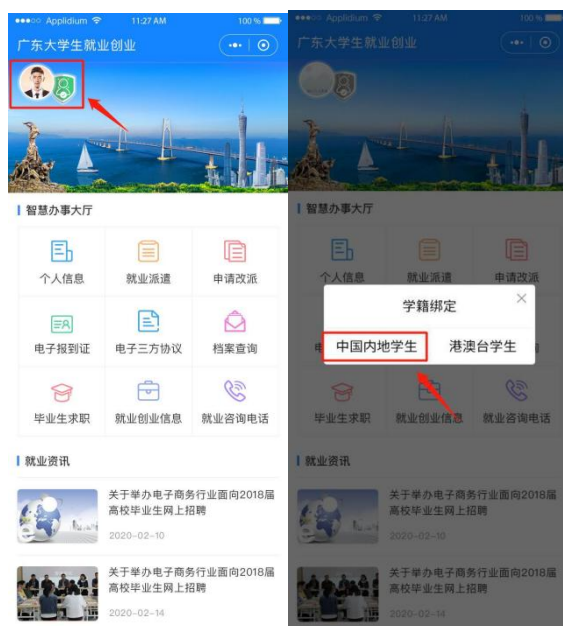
●●●○○ Applidium 11:27 AM 100 %

广东大学生就业创业

智慧办事大厅

个人信息
就业派遣
申请改派
电子报到证
电子三方协议
档案查询
毕业生求职
就业创业信息
就业咨询电话

就业资讯

关于举办电子商务行业面向2018届高校毕业生网上招聘
2020-02-10

关于举办电子商务行业面向2018届高校毕业生网上招聘
2020-02-14

●●●○○ Applidium 11:27 AM 100 %

广东大学生就业创业

智慧办事大厅

个人信息
就业派遣
申请改派

学籍绑定
×
中国内地学生
港澳台学生

毕业生求职
就业创业信息
就业咨询电话

就业资讯

关于举办电子商务行业面向2018届高校毕业生网上招聘
2020-02-10

关于举办电子商务行业面向2018届高校毕业生网上招聘
2020-02-14